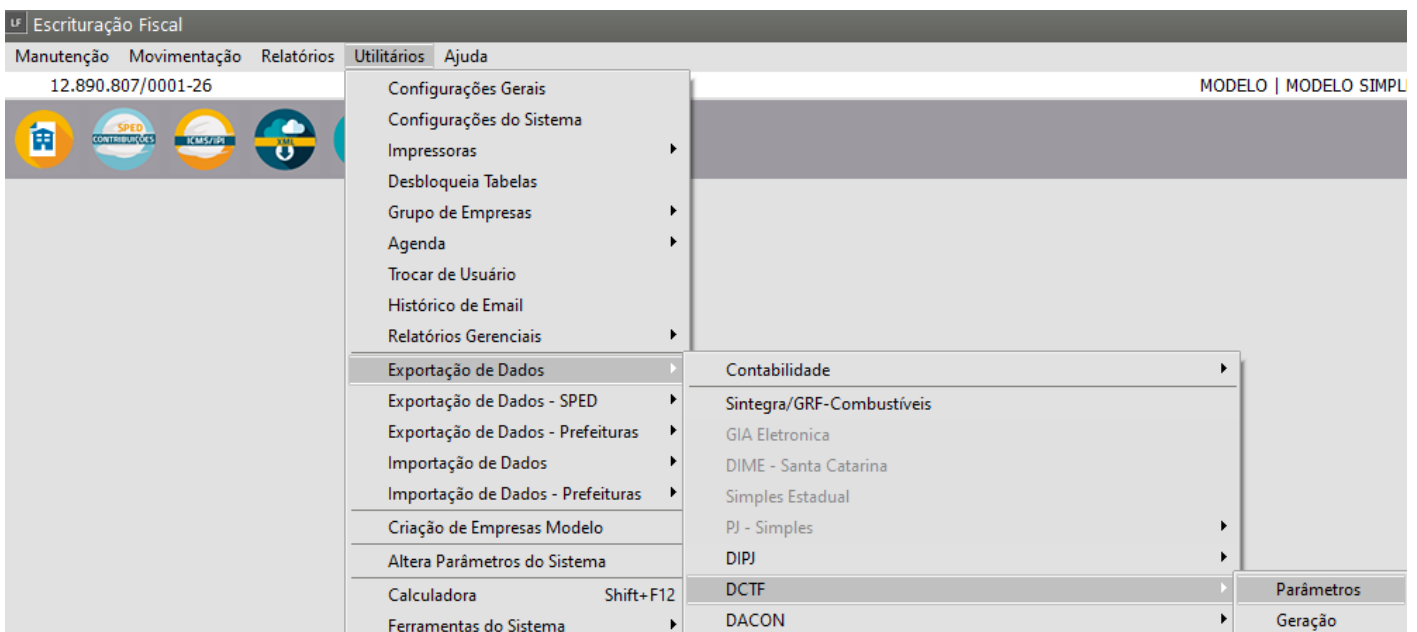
LF Escrituração Fiscal

Manutenção Movimentação Relatórios Utilitários Ajuda

12.890.807/0001-26

MODELO | MODELO SIMPL

SPED CONTRIBUIÇÕES

ICMS/IPI

XML

Configurações Gerais
Configurações do Sistema
Impressoras
Desbloqueia Tabelas
Grupo de Empresas
Agenda
Trocar de Usuário
Histórico de Email
Relatórios Gerenciais
Exportação de Dados
Exportação de Dados - SPED
Exportação de Dados - Prefeituras
Importação de Dados
Importação de Dados - Prefeituras
Criação de Empresas Modelo
Altera Parâmetros do Sistema
Calculadora Shift+F12
Ferramentas do Sistema

Contabilidade
Sintegra/GRF-Combustíveis
GIA Eletronica
DIME - Santa Catarina
Simples Estadual
PJ - Simples
DIPJ
DCTF
DACON

Parâmetros
Geração